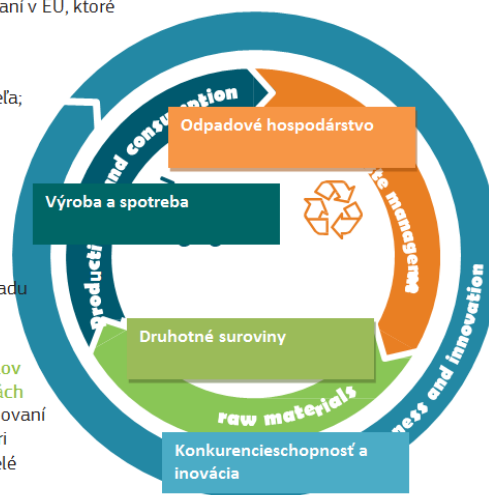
aní v EU, ktoré

eľa;

adu

ov
ách
ovaní
ri
elé

nd consumption
Producti

Odpadové hospodárstvo

te managem

Výroba a spotreba

Druhotné suroviny

raw materials

ness and innovation

Konkurencieschopnosť a inovácia